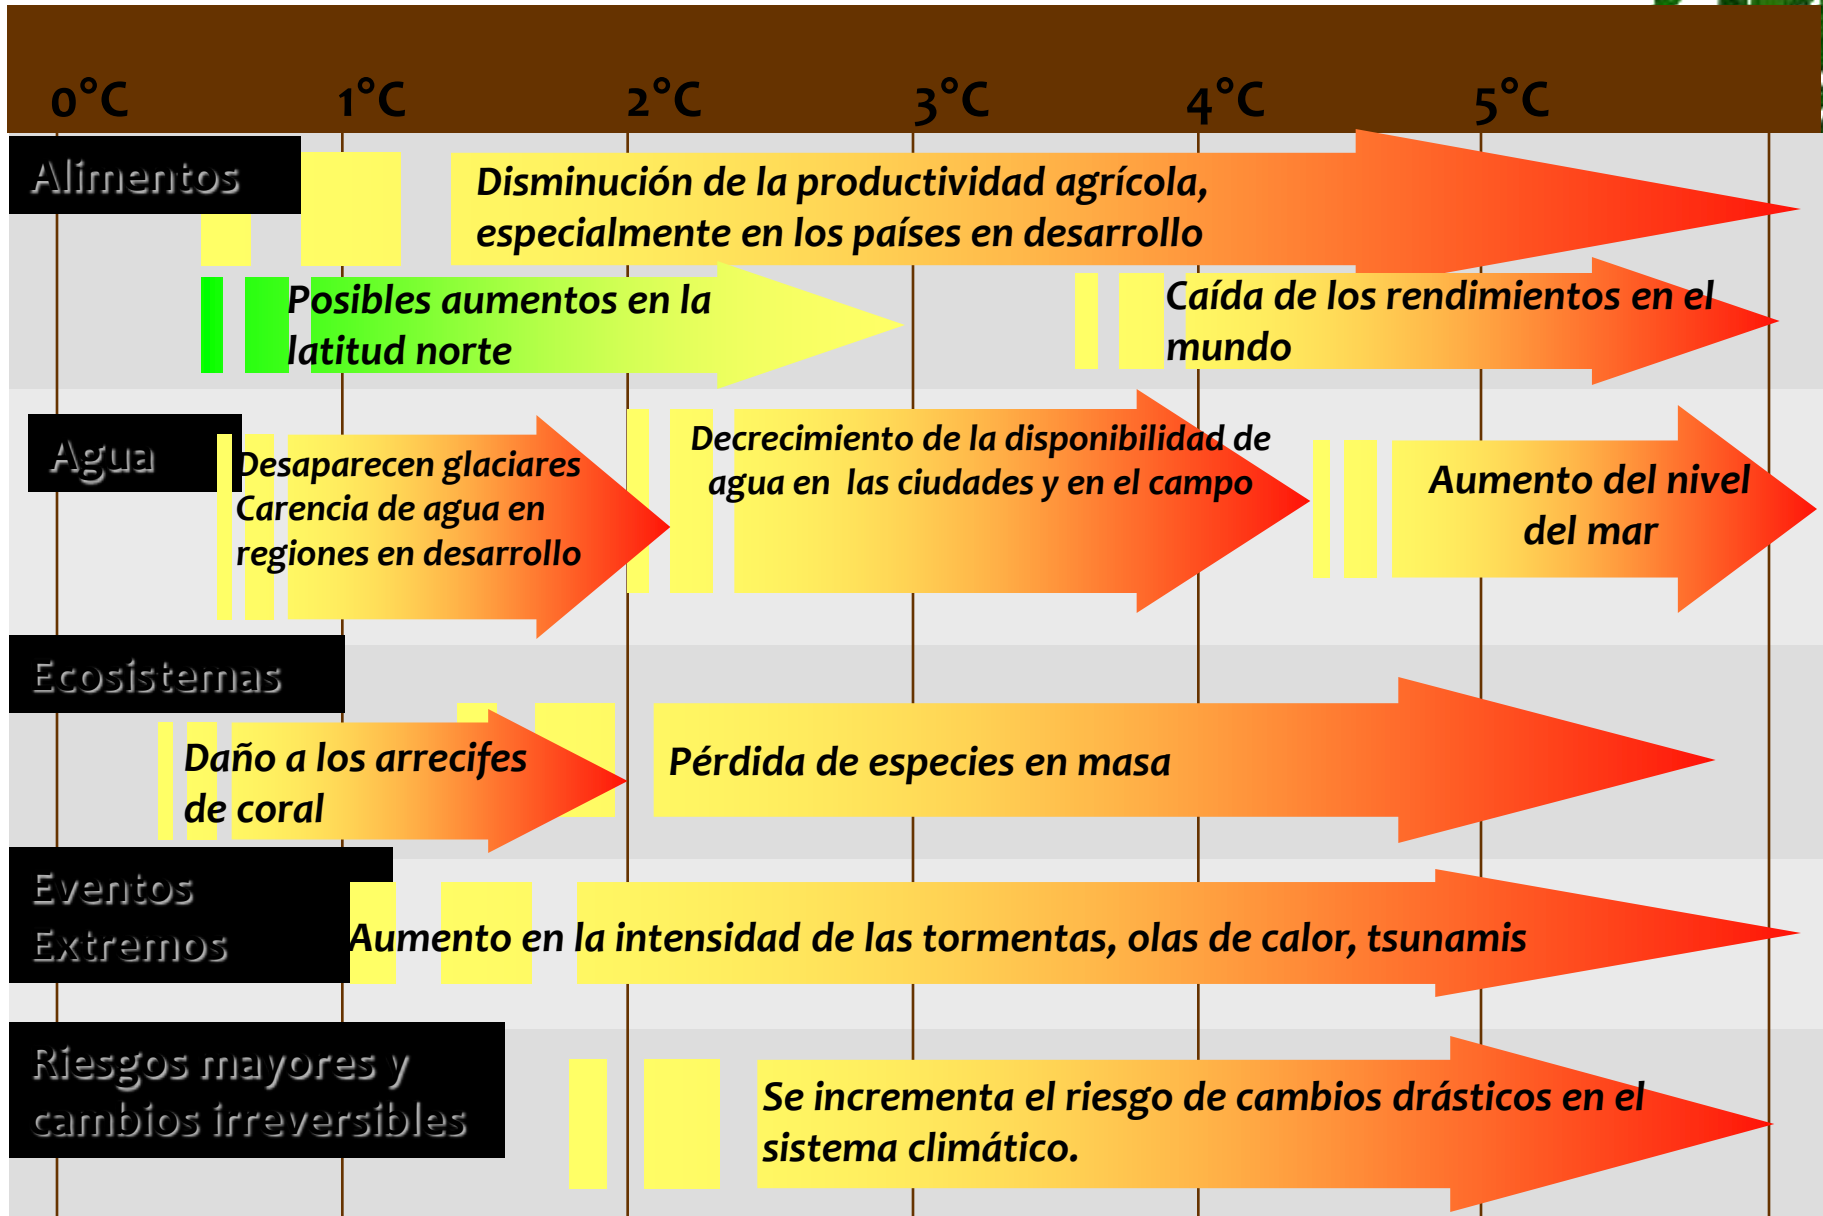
0°C 1°C 2°C 3°C 4°C 5°C

Alimentos

Disminución de la productividad agrícola, especialmente en los países en desarrollo

Posibles aumentos en la latitud norte

Caída de los rendimientos en el mundo

Agua

Desaparecen glaciares Carencia de agua en regiones en desarrollo

Decrecimiento de la disponibilidad de agua en las ciudades y en el campo

Aumento del nivel del mar

Ecosistemas

Daño a los arrecifes de coral

Pérdida de especies en masa

Eventos Extremos

Aumento en la intensidad de las tormentas, olas de calor, tsunamis

Riesgos mayores y cambios irreversibles

Se incrementa el riesgo de cambios drásticos en el sistema climático.